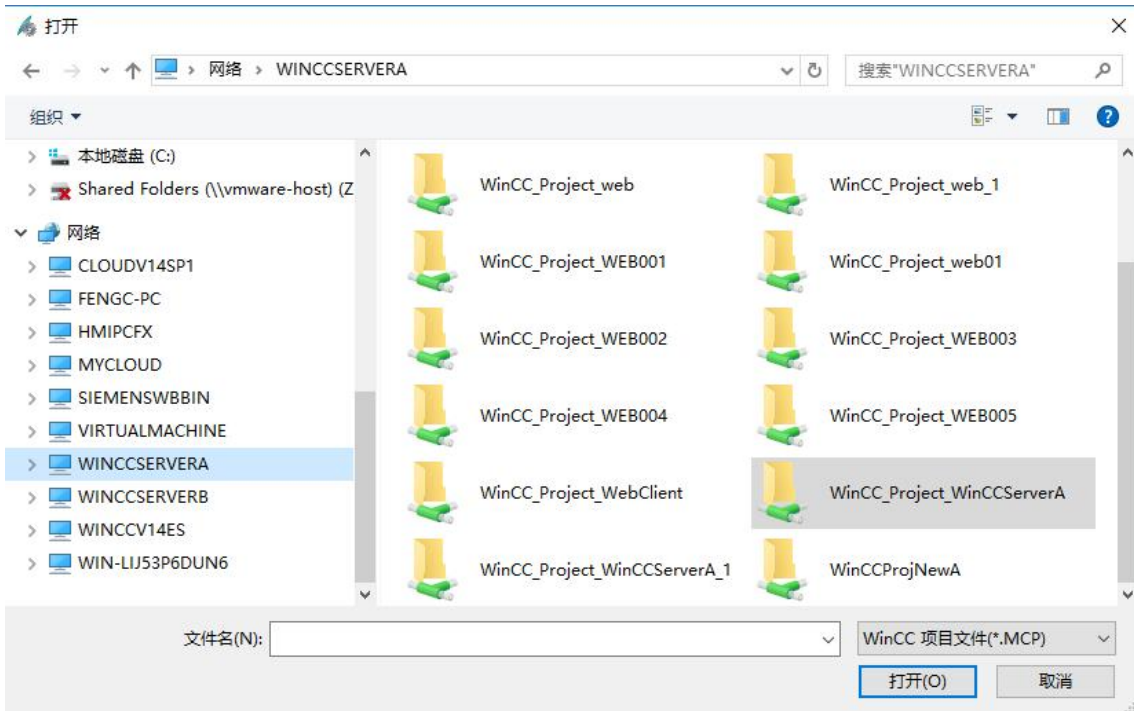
打开

网络 › WINCCSERVERA

搜索"WINCCSERVERA"

组织 ▾

本地磁盘 (C:)
Shared Folders (\\vmware-host) (Z
网络
CLOUDV14SP1
FENGC-PC
HMIPCFX
MYCLOUD
SIEMENSWBBIN
VIRTUALMACHINE
WINCCSERVERA
WINCCSERVERB
WINCCV14ES
WIN-LIJ53P6DUN6

WinCC_Project_web
WinCC_Project_web_1
WinCC_Project_WEB001
WinCC_Project_web01
WinCC_Project_WEB002
WinCC_Project_WEB003
WinCC_Project_WEB004
WinCC_Project_WEB005
WinCC_Project_WebClient
WinCC_Project_WinCCServerA
WinCC_Project_WinCCServerA_1
WinCCProjNewA

文件名(N):
WinCC 项目文件(*.MCP)
打开(O)
取消